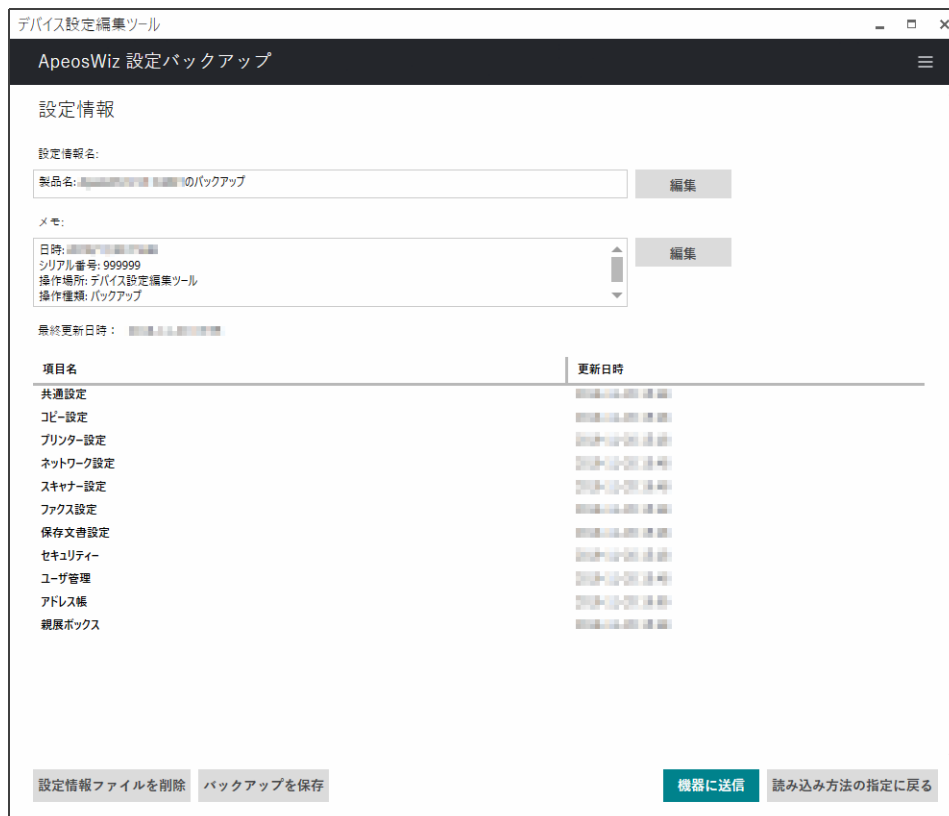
デバイス設定編集ツール

ApeosWiz 設定バックアップ

設定情報

設定情報名:

製品名: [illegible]のバックアップ

編集

メモ:

日時: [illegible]
シリアル番号: 999999
操作場所: デバイス設定編集ツール
操作種類: バックアップ

編集

最終更新日時: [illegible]

| 項目名 | 更新日時 |
|---|---|
| 共通設定 | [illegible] |
| コピー設定 | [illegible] |
| プリンター設定 | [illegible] |
| ネットワーク設定 | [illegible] |
| スキャナー設定 | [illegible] |
| ファクス設定 | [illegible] |
| 保存文書設定 | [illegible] |
| セキュリティー | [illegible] |
| ユーザ管理 | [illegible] |
| アドレス帳 | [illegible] |
| 親展ボックス | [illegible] |

設定情報ファイルを削除　バックアップを保存　機器に送信　読み込み方法の指定に戻る